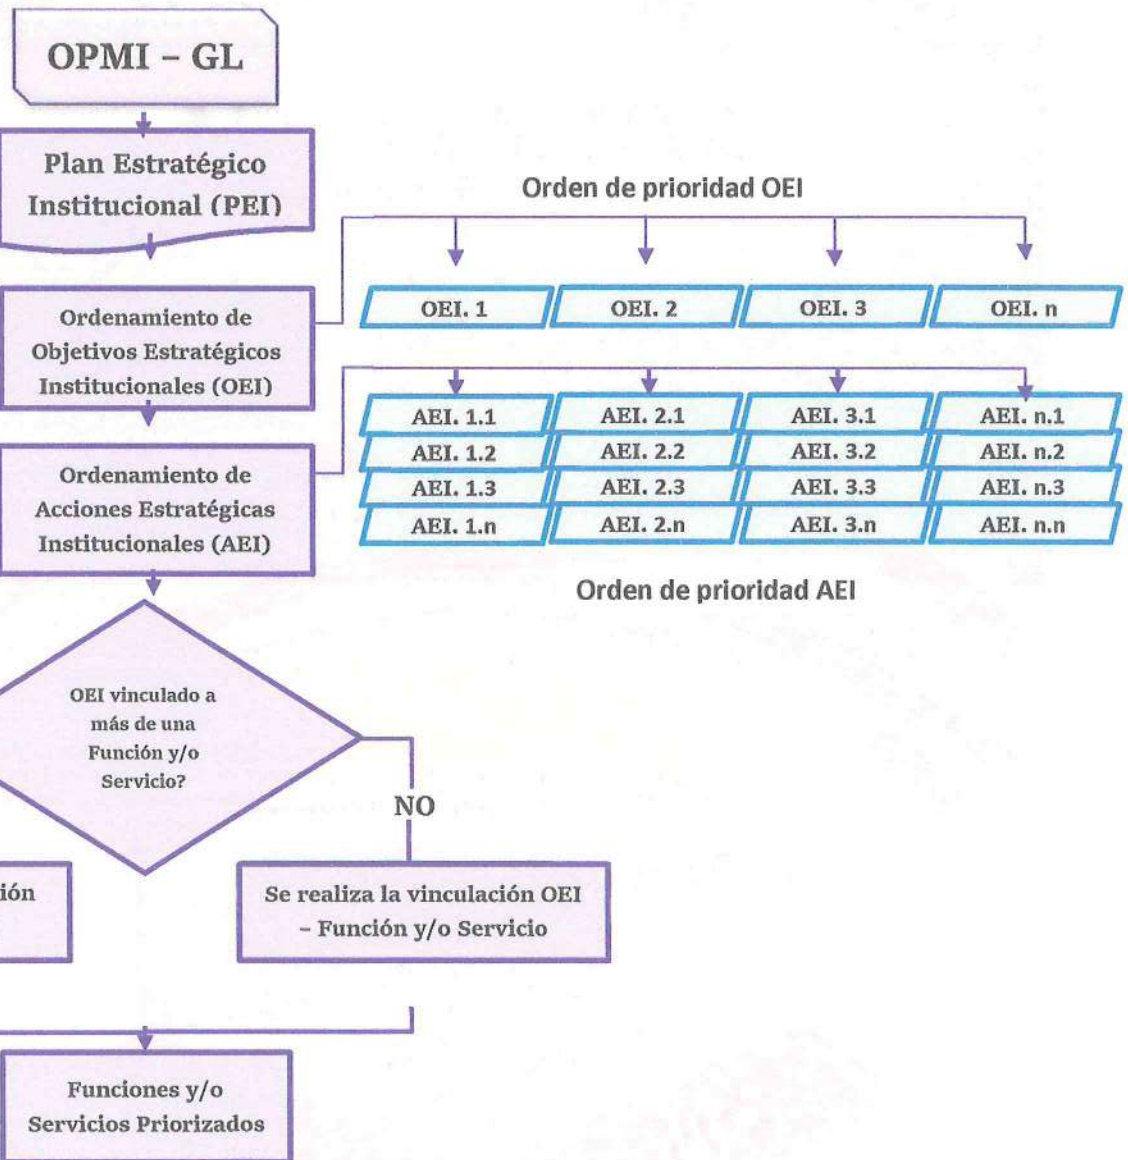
OPMI – GL

Plan Estratégico Institucional (PEI)

Orden de prioridad OEI

Ordenamiento de Objetivos Estratégicos Institucionales (OEI)

| OEI. 1 | OEI. 2 | OEI. 3 | OEI. n |
|---|---|---|---|

Ordenamiento de Acciones Estratégicas Institucionales (AEI)

| AEI. 1.1 | AEI. 2.1 | AEI. 3.1 | AEI. n.1 |
|---|---|---|---|
| AEI. 1.2 | AEI. 2.2 | AEI. 3.2 | AEI. n.2 |
| AEI. 1.3 | AEI. 2.3 | AEI. 3.3 | AEI. n.3 |
| AEI. 1.n | AEI. 2.n | AEI. 3.n | AEI. n.n |

Orden de prioridad AEI

OEI vinculado a más de una Función y/o Servicio?

NO

ión

Se realiza la vinculación OEI – Función y/o Servicio

Funciones y/o Servicios Priorizados